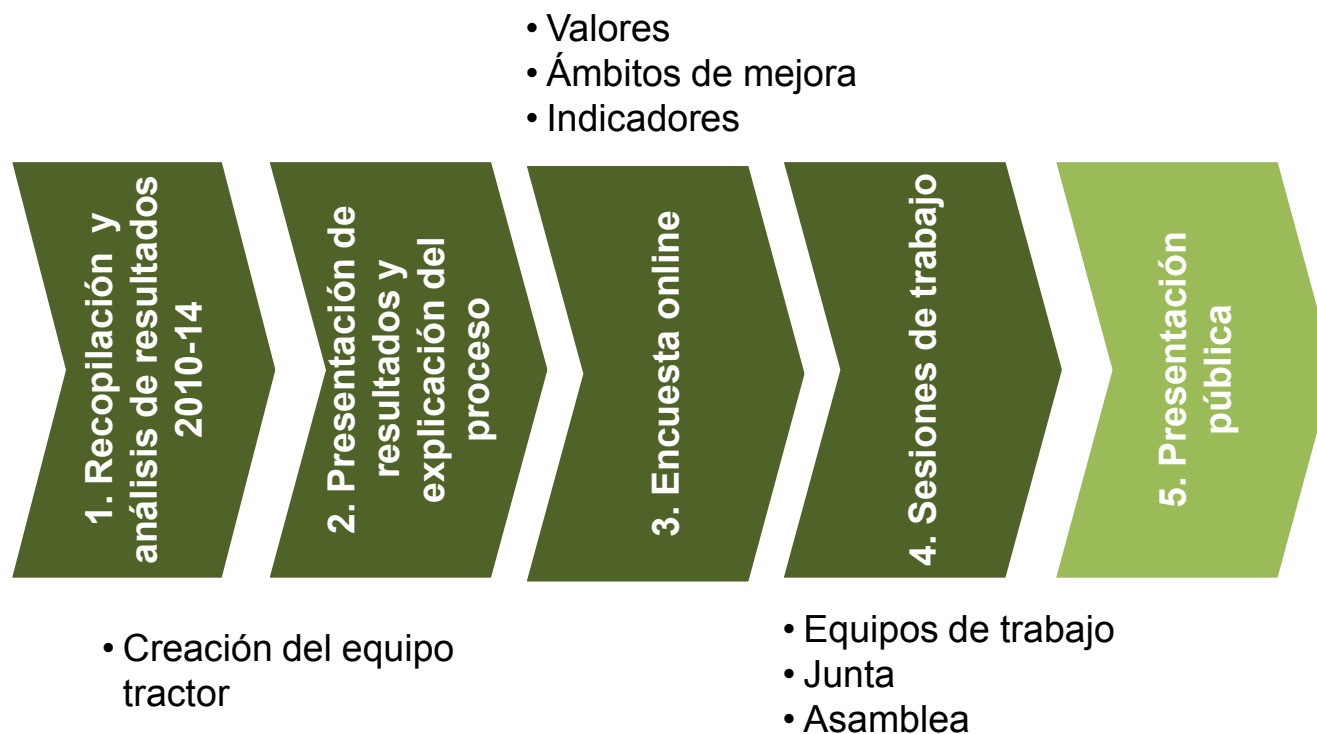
• Valores
• Ámbitos de mejora
• Indicadores

1. Recopilación y análisis de resultados 2010-14

2. Presentación de resultados y explicación del proceso

3. Encuesta online

4. Sesiones de trabajo

5. Presentación pública

• Creación del equipo tractor

• Equipos de trabajo
• Junta
• Asamblea